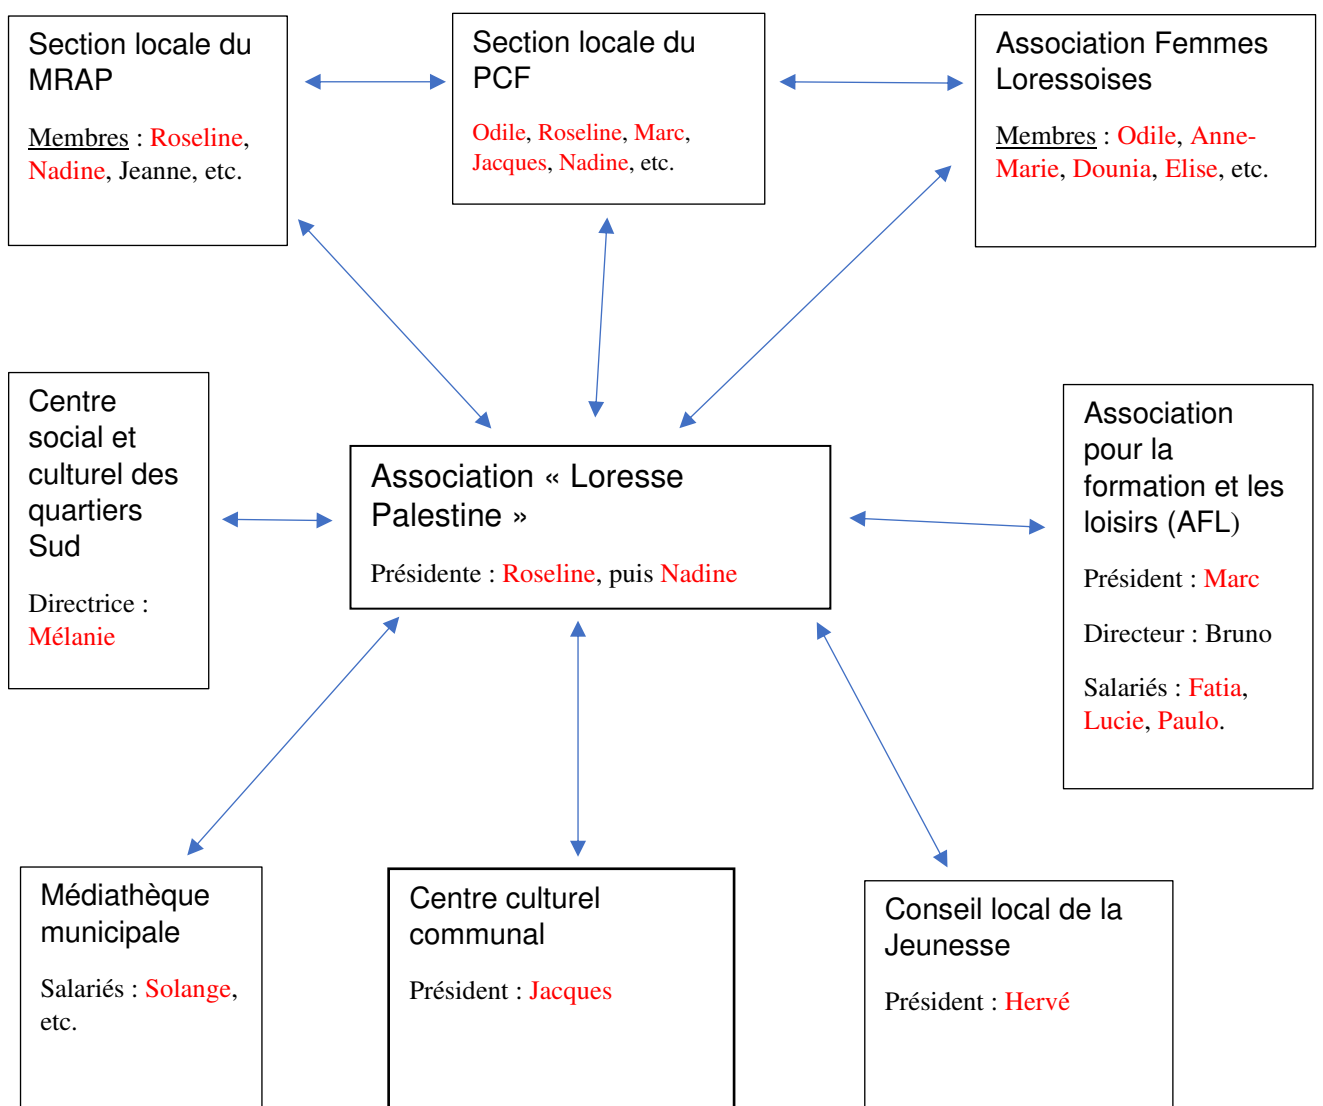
Section locale du MRAP

Membres : Roseline, Nadine, Jeanne, etc.

Section locale du PCF

Odile, Roseline, Marc, Jacques, Nadine, etc.

Association Femmes Loressoises

Membres : Odile, Anne-Marie, Dounia, Elise, etc.

Centre social et culturel des quartiers Sud

Directrice : Mélanie

Association « Loresse Palestine »

Présidente : Roseline, puis Nadine

Association pour la formation et les loisirs (AFL)

Président : Marc

Directeur : Bruno

Salariés : Fatia, Lucie, Paulo.

Médiathèque municipale

Salariés : Solange, etc.

Centre culturel communal

Président : Jacques

Conseil local de la Jeunesse

Président : Hervé